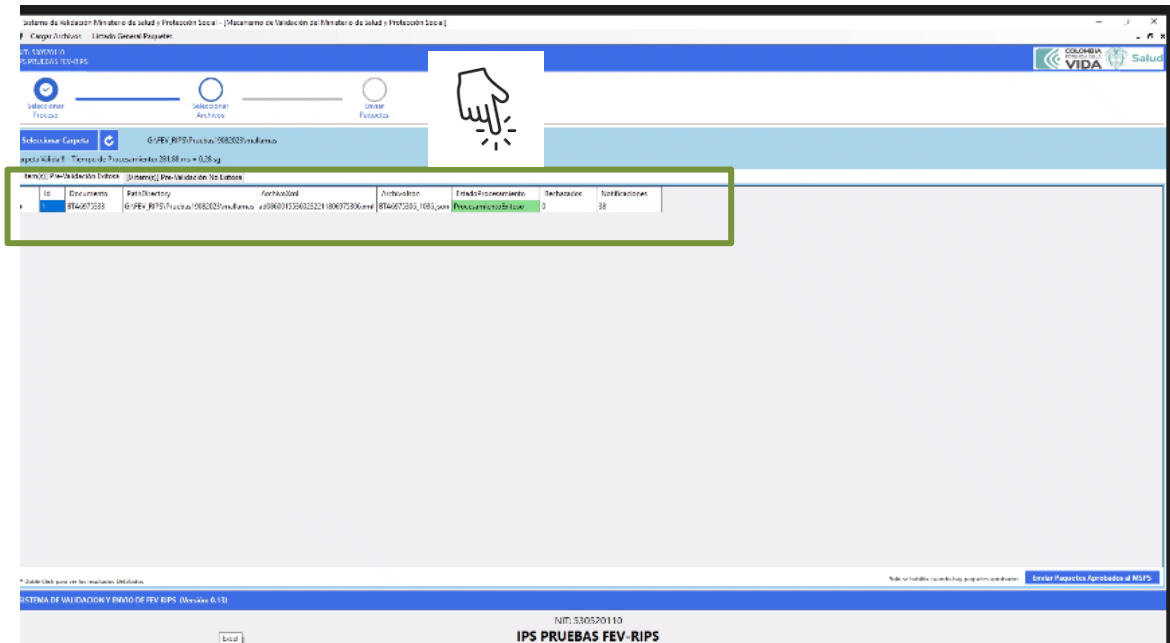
Sistema de Validacion Ministerio de salud y Protección Social - [Mecanismo de Validación del Ministerio de Salud y Protección Social]
Cargar Archivos Listado General Paquetes

NIT: 530520110
IPS PRUEBAS FEV-RIPS

COLOMBIA POTENCIA DE LA VIDA Salud

Seleccionar Proceso
Seleccionar Archivos
Enviar Paquetes

Seleccionar Carpeta
G:\FEV_RIPS\Pruebas\9082023\multiusus

Carpeta Válida !! Tiempo de Procesamiento 281,88 ms = 0,28 sg

Item(1) Pre-Validación Exitosa | [0 Items(s)] Pre-Validación No Exitosa

| | Id | Documento | PathDirectory | ArchivoXml | ArchivoJson | EstadoProcesamiento | Rechazados | Notificaciones |
|---|---|---|---|---|---|---|---|---|
| ▸ | 1 | BT46973383 | G:\FEV_RIPS\Pruebas\9082023\multiusus | ad0860015360252221800375806.xml | BT46973383_1086.json | Procesamiento Exitoso | 0 | 38 |

* Doble Click para ver los resultados Detallados

Solo se habilita cuando hay paquetes aprobados
Enviar Paquetes Aprobados al MSPS

SISTEMA DE VALIDACION Y ENVIO DE FEV RIPS (Version 0.13)

NIT: 530520110
IPS PRUEBAS FEV-RIPS
Excel